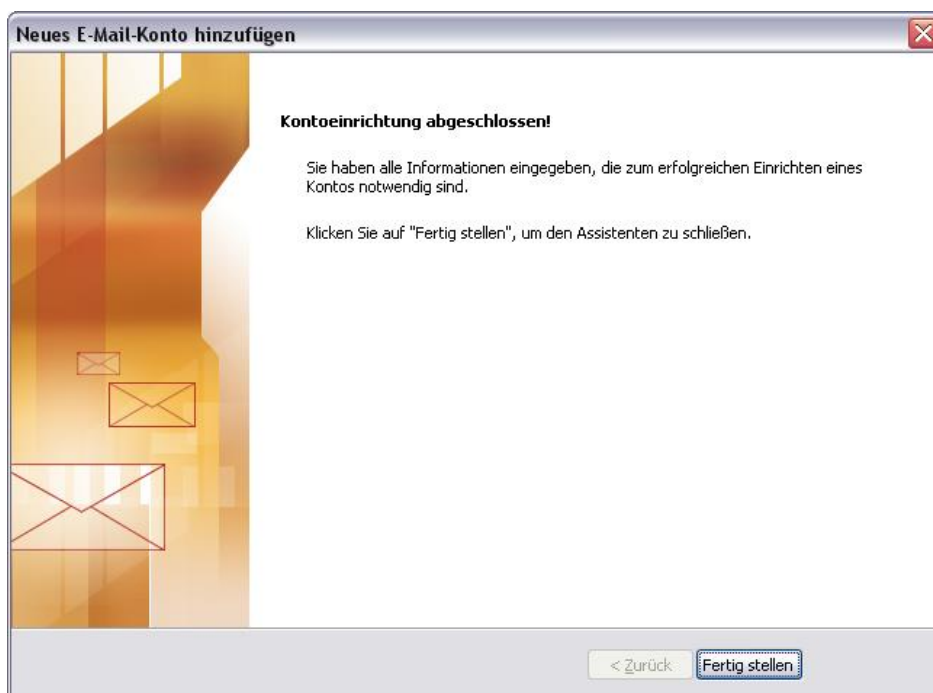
Neues E-Mail-Konto hinzufügen

Kontoeinrichtung abgeschlossen!

Sie haben alle Informationen eingegeben, die zum erfolgreichen Einrichten eines Kontos notwendig sind.

Klicken Sie auf "Fertig stellen", um den Assistenten zu schließen.

< Zurück

Fertig stellen